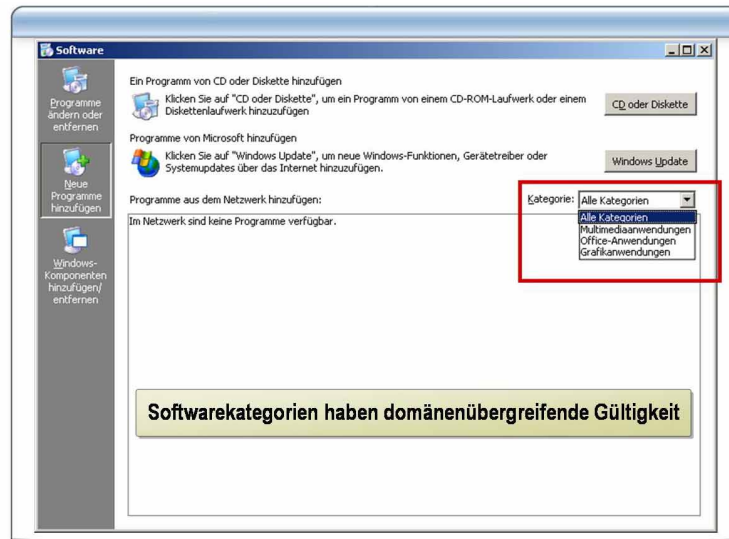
Software

Programme ändern oder entfernen

Neue Programme hinzufügen

Windows-Komponenten hinzufügen/ entfernen

Ein Programm von CD oder Diskette hinzufügen

Klicken Sie auf "CD oder Diskette", um ein Programm von einem CD-ROM-Laufwerk oder einem Diskettenlaufwerk hinzuzufügen

CD oder Diskette

Programme von Microsoft hinzufügen

Klicken Sie auf "Windows Update", um neue Windows-Funktionen, Gerätetreiber oder Systemupdates über das Internet hinzuzufügen.

Windows Update

Programme aus dem Netzwerk hinzufügen:

Kategorie: Alle Kategorien

Alle Kategorien
Multimediaanwendungen
Office-Anwendungen
Grafikanwendungen

Im Netzwerk sind keine Programme verfügbar.

Softwarekategorien haben domänenübergreifende Gültigkeit